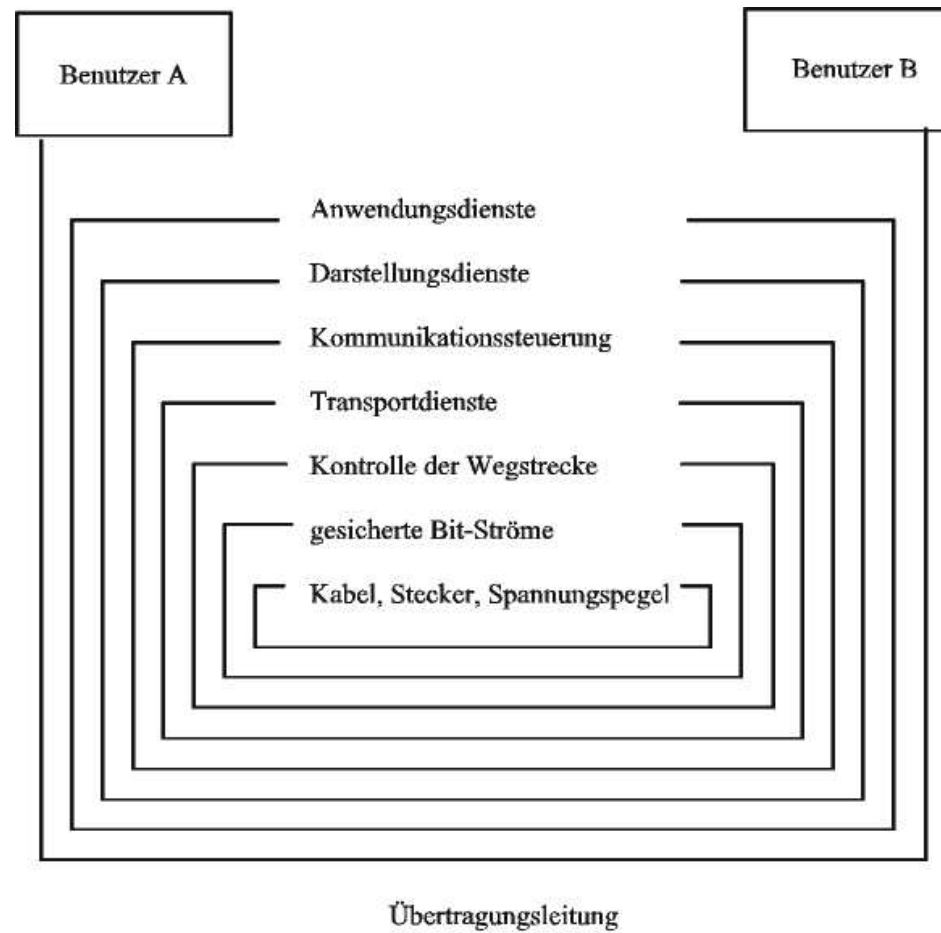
Benutzer A

Benutzer B

Anwendungsdienste

Darstellungsdienste

Kommunikationssteuerung

Transportdienste

Kontrolle der Wegstrecke

gesicherte Bit-Ströme

Kabel, Stecker, Spannungspegel

Übertragungsleitung